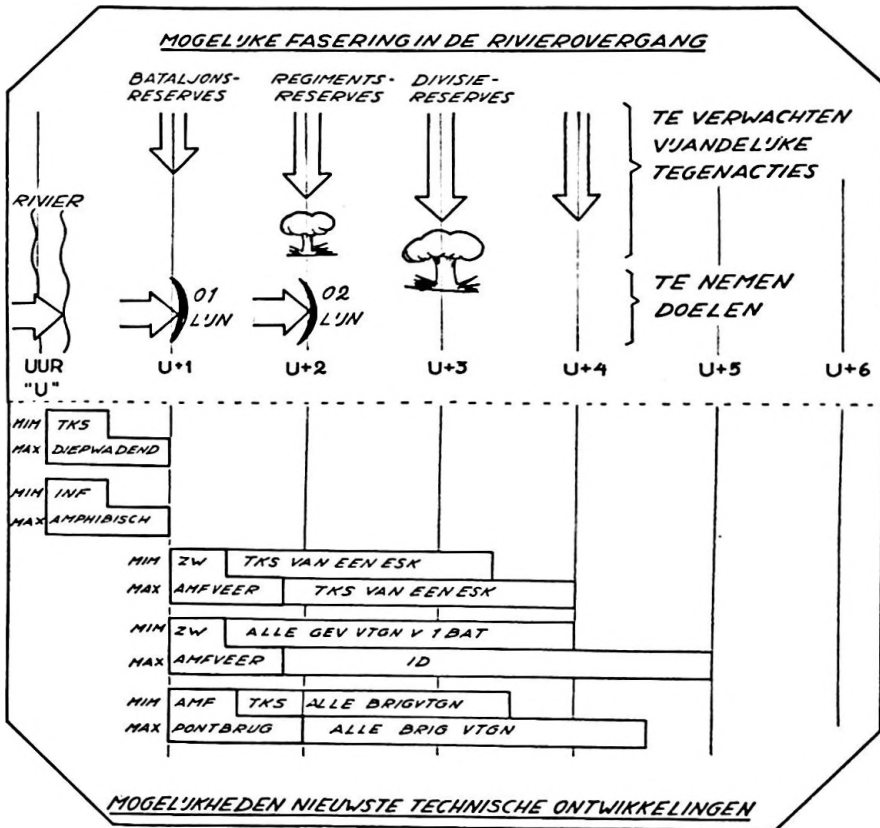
MOGELIJKE FASERING IN DE RIVIEROVERGANG

BATALJONS-RESERVES

REGIMENTS-RESERVES

DIVISIE-RESERVES

TE VERWACHTEN VIJANDELIJKE TEGENACTIES

RIVIER

TE NEMEN DOELEN

01 LIJN

02 LIJN

UUR "U"

U+1

U+2

U+3

U+4

U+5

U+6

MIM TKS
MAX DIEPWADEND

MIM INF
MAX AMPHIBISCH

MIM ZW TKS VAN EEN ESK
MAX AMFVEER TKS VAN EEN ESK

MIM ZW ALLE GEV VTGN V 1 BAT
MAX AMFVEER ID

MIM AMF TKS ALLE BRIGVTGN
MAX PONTBRUG ALLE BRIG VTGN

MOGELIJKHEDEN NIEUWSTE TECHNISCHE ONTWIKKELINGEN